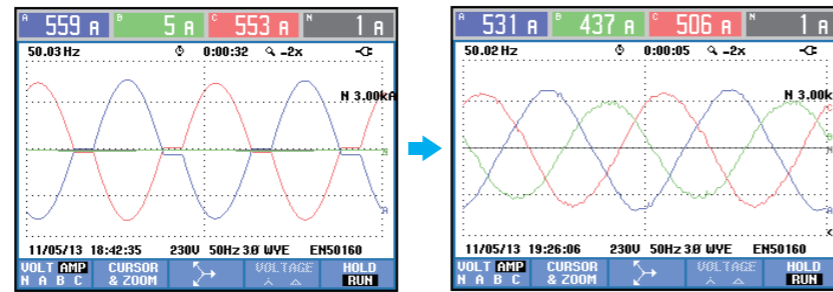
A 559 A B 5 A C 553 A N 1 A
50.03 Hz 0:00:32 -2x
N 3.00kA
11/05/13 18:42:35 230V 50Hz 3Ø WYE EN50160
VOLT AMP N A B C
CURSOR & ZOOM
VOLTAGE
HOLD RUN

A 531 A B 437 A C 506 A N 1 A
50.02 Hz 0:00:05 -2x
N 3.00k
11/05/13 19:26:06 230V 50Hz 3Ø WYE EN50160
VOLT AMP N A B C
CURSOR & ZOOM
VOLTAGE
HOLD RUN